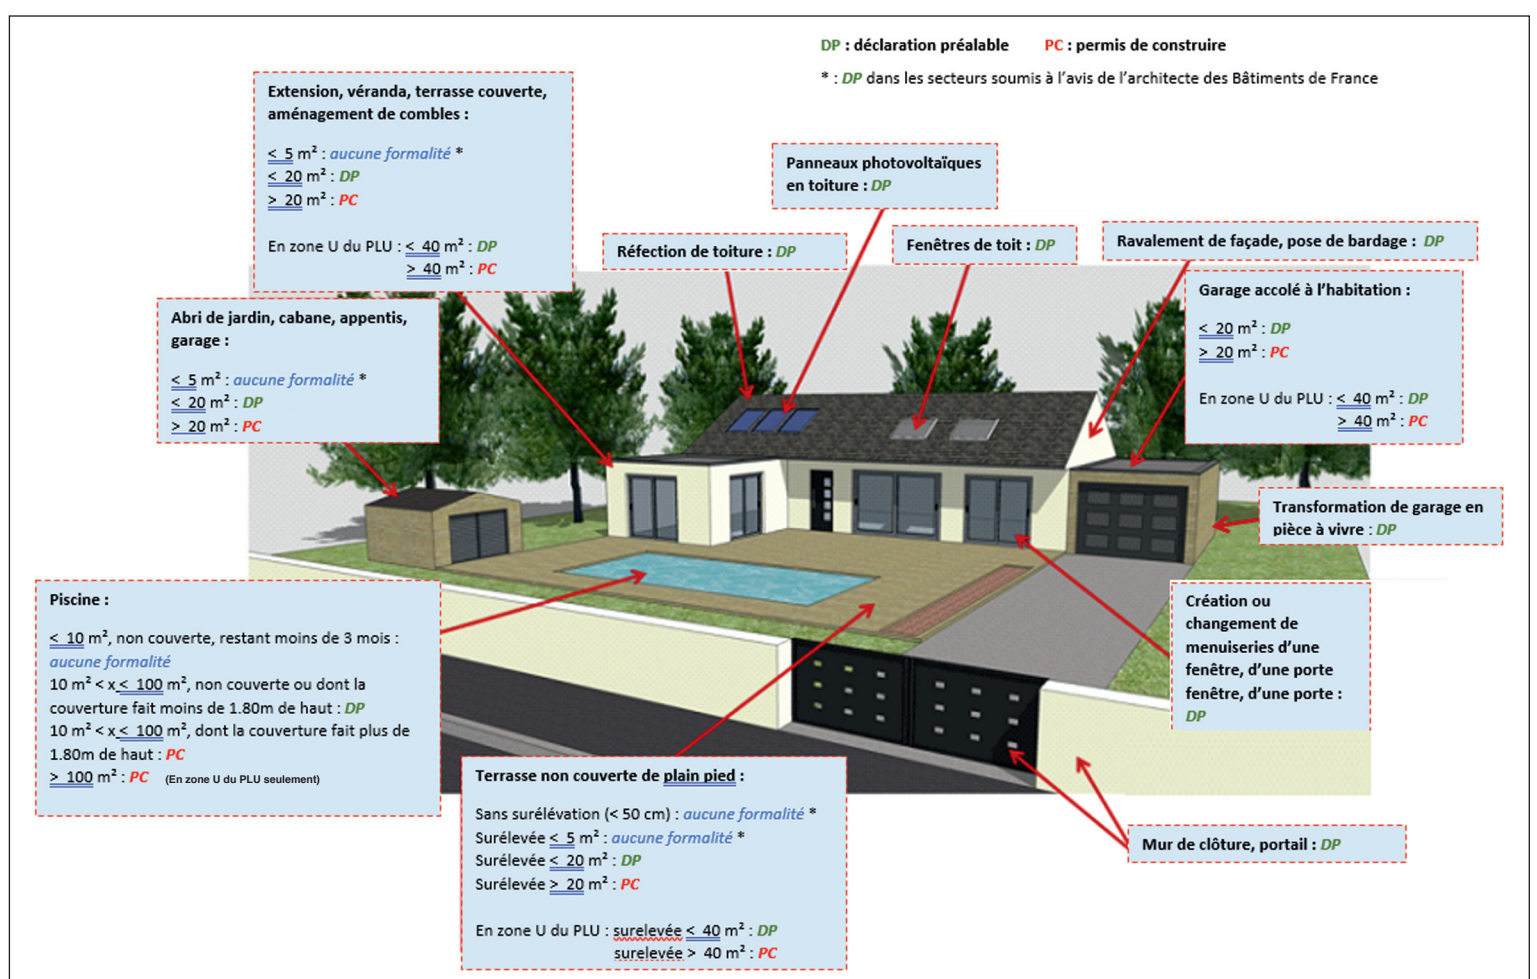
DP : déclaration préalable PC : permis de construire

* : DP dans les secteurs soumis à l'avis de l'architecte des Bâtiments de France

Extension, véranda, terrasse couverte, aménagement de combles :

$\leq 5$ m² : aucune formalité *
$\leq 20$ m² : DP
$\geq 20$ m² : PC

En zone U du PLU : $\leq 40$ m² : DP
$\geq 40$ m² : PC

Panneaux photovoltaïques en toiture : DP

Réfection de toiture : DP

Fenêtres de toit : DP

Ravalement de façade, pose de bardage : DP

Garage accolé à l'habitation :

$\leq 20$ m² : DP
$\geq 20$ m² : PC

En zone U du PLU : $\leq 40$ m² : DP
$\geq 40$ m² : PC

Abri de jardin, cabane, appentis, garage :

$\leq 5$ m² : aucune formalité *
$\leq 20$ m² : DP
$\geq 20$ m² : PC

Transformation de garage en pièce à vivre : DP

Piscine :

$\leq 10$ m², non couverte, restant moins de 3 mois : aucune formalité
10 m² < x $\leq 100$ m², non couverte ou dont la couverture fait moins de 1.80m de haut : DP
10 m² < x $\leq 100$ m², dont la couverture fait plus de 1.80m de haut : PC
$\geq 100$ m² : PC (En zone U du PLU seulement)

Création ou changement de menuiseries d'une fenêtre, d'une porte fenêtre, d'une porte : DP

Terrasse non couverte de plain pied :

Sans surélévation (< 50 cm) : aucune formalité *
Surélevée $\leq 5$ m² : aucune formalité *
Surélevée $\leq 20$ m² : DP
Surélevée $\geq 20$ m² : PC

En zone U du PLU : surelevée $\leq 40$ m² : DP
surelevée > 40 m² : PC

Mur de clôture, portail : DP